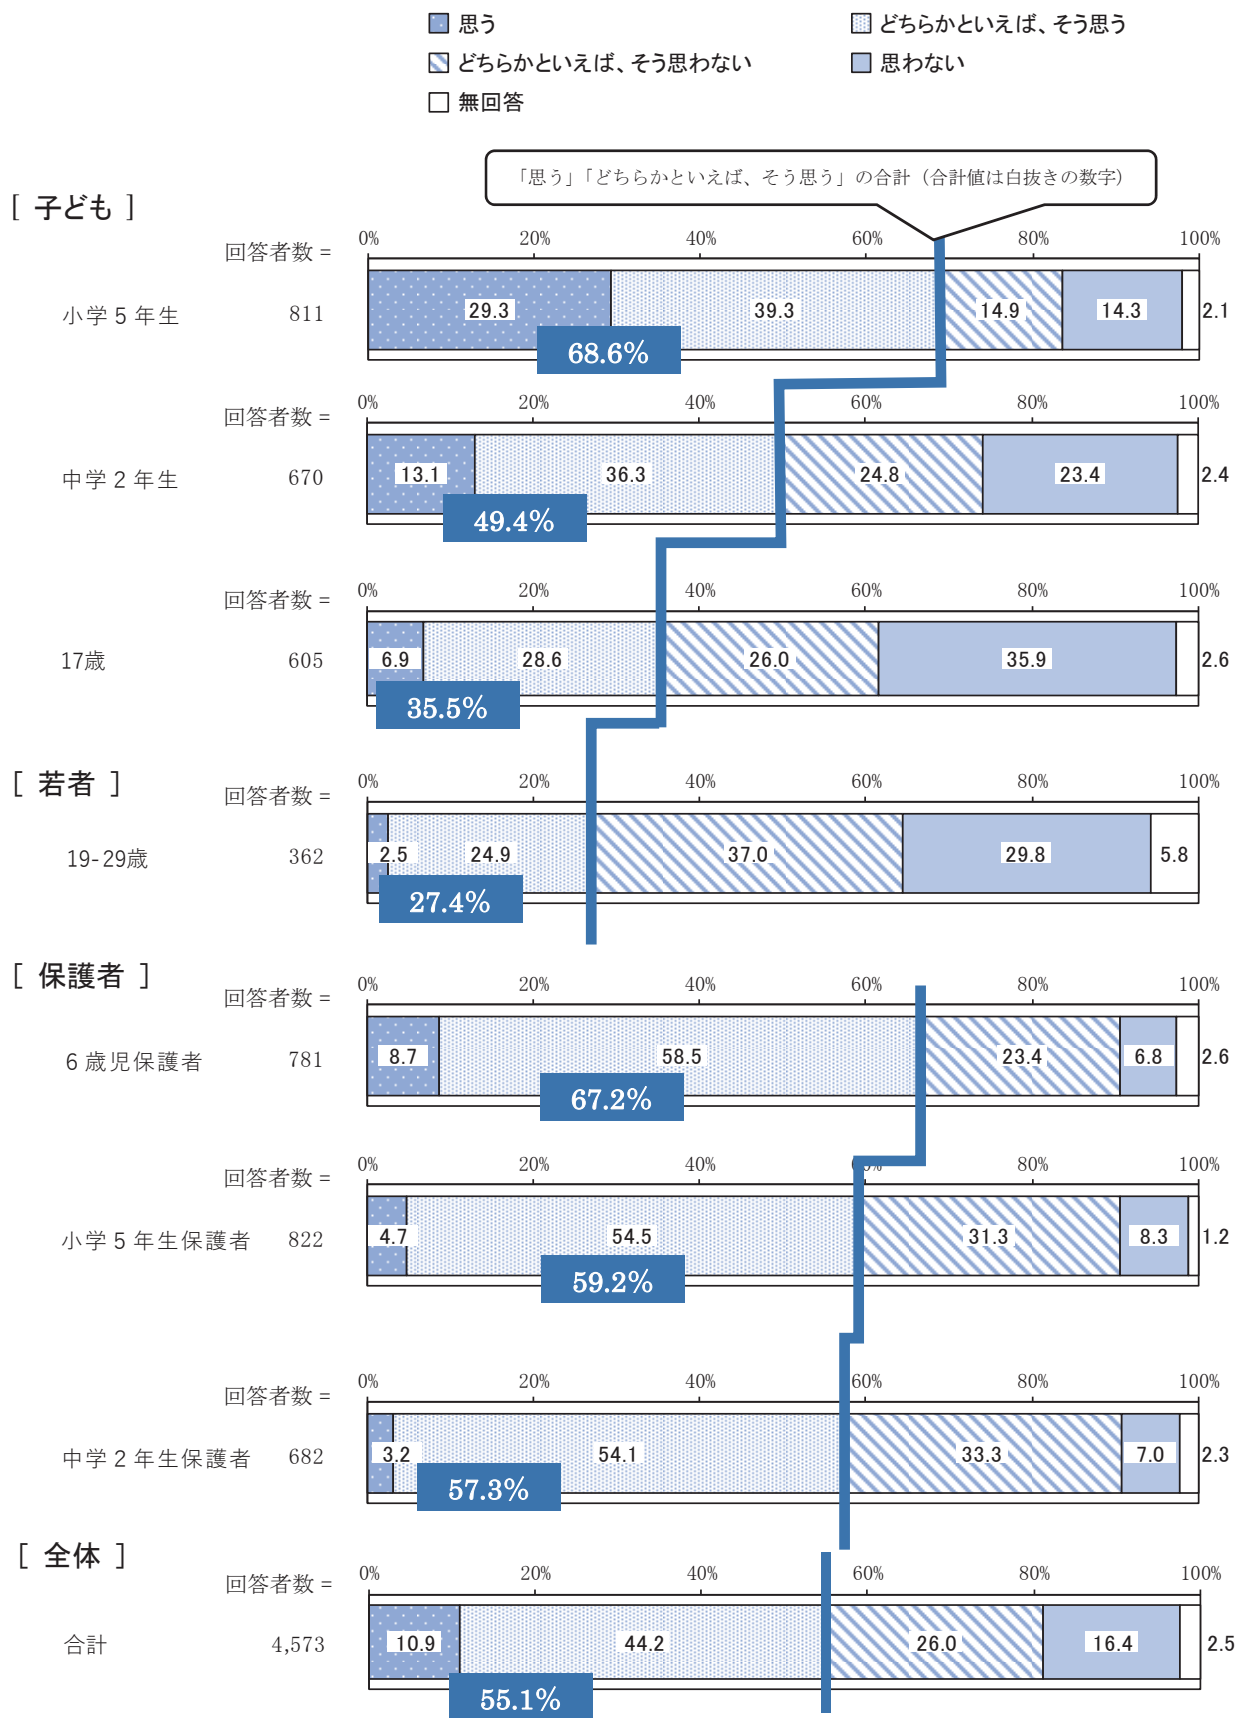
思う
どちらかといえば、そう思う
どちらかといえば、そう思わない
思わない
無回答

「思う」「どちらかといえば、そう思う」の合計（合計値は白抜きの数字）

[ 子ども ]

回答者数＝
0% 20% 40% 60% 80% 100%
小学５年生 811
29.3 39.3 14.9 14.3 2.1
68.6%

回答者数＝
0% 20% 40% 60% 80% 100%
中学２年生 670
13.1 36.3 24.8 23.4 2.4
49.4%

回答者数＝
0% 20% 40% 60% 80% 100%
17歳 605
6.9 28.6 26.0 35.9 2.6
35.5%

[ 若者 ]

回答者数＝
0% 20% 40% 60% 80% 100%
19-29歳 362
2.5 24.9 37.0 29.8 5.8
27.4%

[ 保護者 ]

回答者数＝
0% 20% 40% 60% 80% 100%
６歳児保護者 781
8.7 58.5 23.4 6.8 2.6
67.2%

回答者数＝
0% 20% 40% 60% 80% 100%
小学５年生保護者 822
4.7 54.5 31.3 8.3 1.2
59.2%

回答者数＝
0% 20% 40% 60% 80% 100%
中学２年生保護者 682
3.2 54.1 33.3 7.0 2.3
57.3%

[ 全体 ]

回答者数＝
0% 20% 40% 60% 80% 100%
合計 4,573
10.9 44.2 26.0 16.4 2.5
55.1%